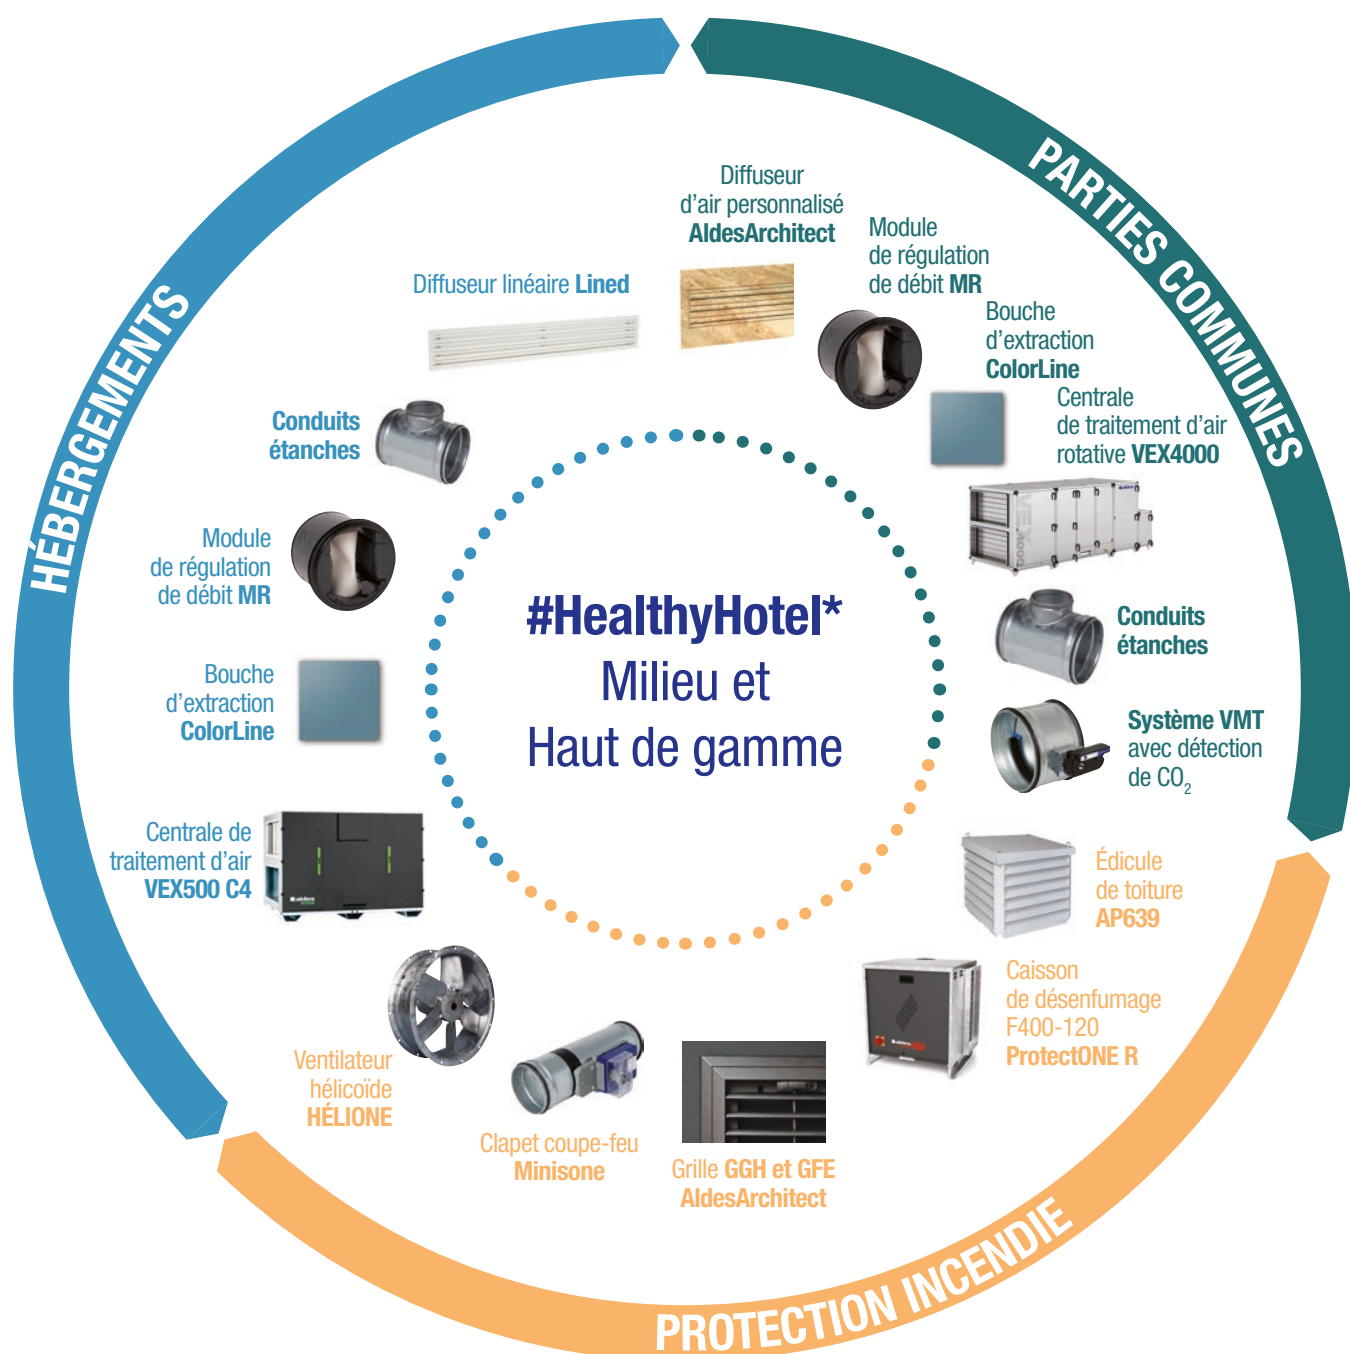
HÉBERGEMENTS

PARTIES COMMUNES

PROTECTION INCENDIE

#HealthyHotel*
Milieu et
Haut de gamme

Diffuseur linéaire Lined

Diffuseur d'air personnalisé AldesArchitect

Module de régulation de débit MR

Bouche d'extraction ColorLine

Centrale de traitement d'air rotative VEX4000

Conduits étanches

Système VMT avec détection de $CO_2$

Édicule de toiture AP639

Caisson de désenfumage F400-120 ProtectONE R

Grille GGH et GFE AldesArchitect

Clapet coupe-feu Minisone

Ventilateur hélicoïde HÉLIONE

Centrale de traitement d'air VEX500 C4

Bouche d'extraction ColorLine

Module de régulation de débit MR

Conduits étanches